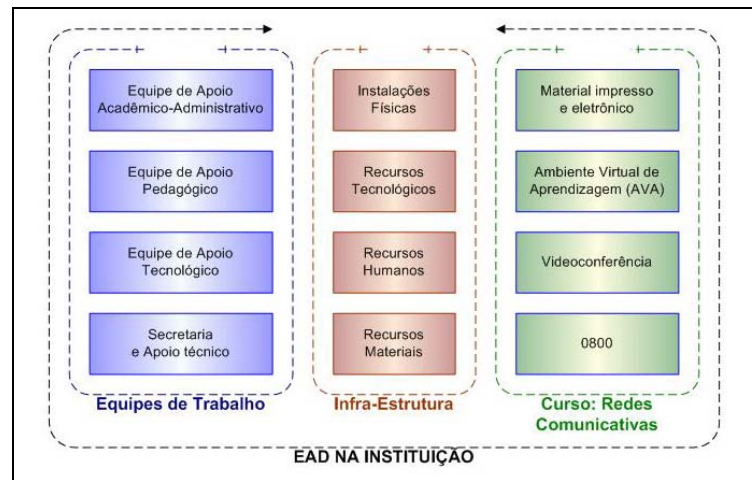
Equipe de Apoio Acadêmico-Administrativo

Equipe de Apoio Pedagógico

Equipe de Apoio Tecnológico

Secretaria e Apoio técnico

Equipes de Trabalho

Instalações Físicas

Recursos Tecnológicos

Recursos Humanos

Recursos Materiais

Infra-Estrutura

Material impresso e eletrônico

Ambiente Virtual de Aprendizagem (AVA)

Videoconferência

0800

Curso: Redes Comunicativas

EAD NA INSTITUIÇÃO